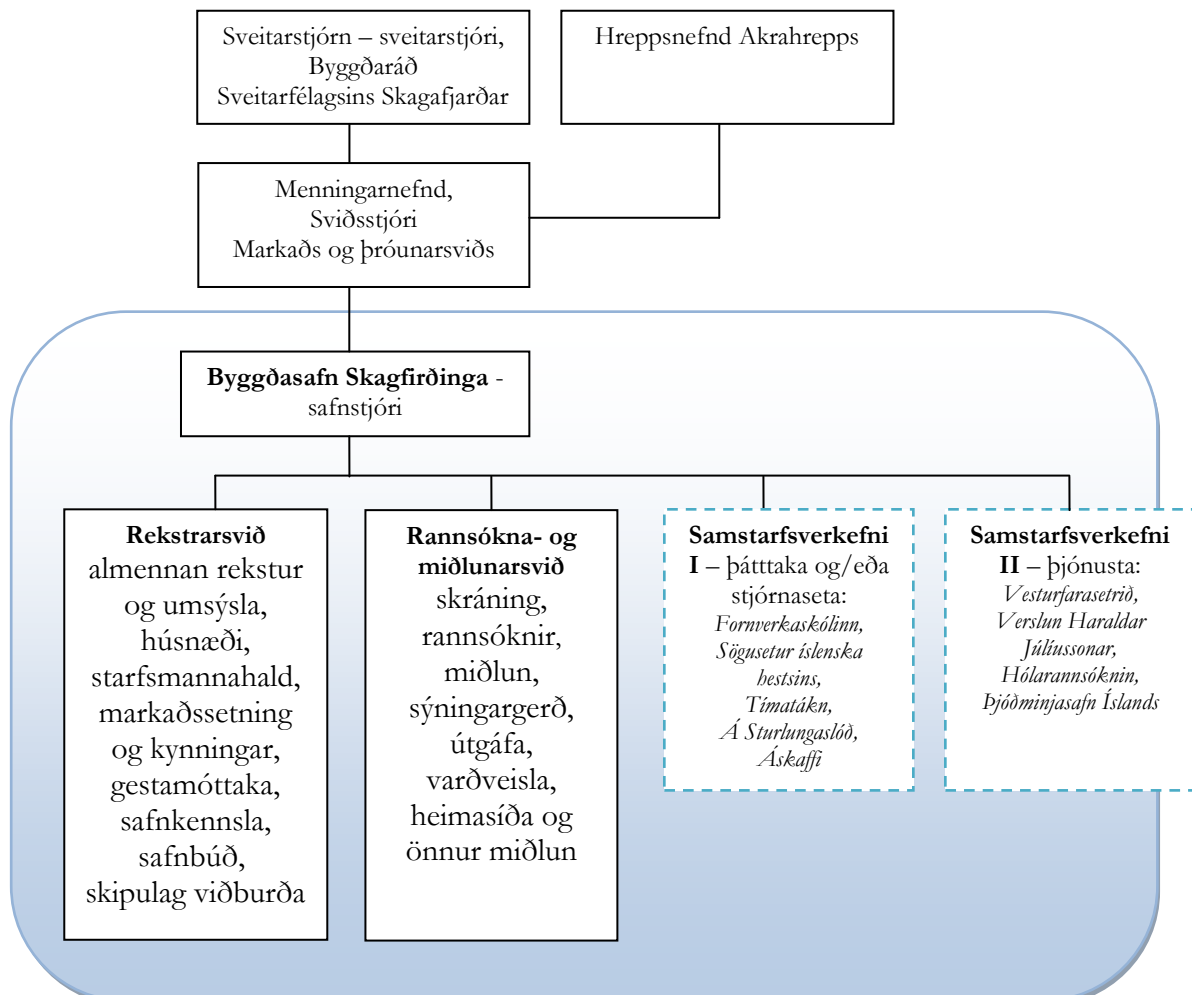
Sveitarstjórn – sveitarstjóri, Byggðaráð Sveitarfélagsins Skagafjarðar

Hreppsnefnd Akrahrepps

Menningarnefnd, Sviðsstjóri Markaðs og þróunarsviðs

Byggðasafn Skagfirðinga - safnstjóri

Rekstrarsvið almennan rekstur og umsýsla, húsnæði, starfsmannahald, markaðssetning og kynningar, gestamóttaka, safnkennsla, safnbúð, skipulag viðburða

Rannsókna- og miðlunarsvið skráning, rannsóknir, miðlun, sýningargerð, útgáfa, varðveisla, heimasíða og önnur miðlun

Samstarfsverkefni I – þátttaka og/eða stjórnaseta: Fornverkaskólinn, Sögusetur íslenska hestsins, Tímatákn, Á Sturlungaslóð, Áskaffi

Samstarfsverkefni II – þjónusta: Vesturfarasetrið, Verslun Haraldar Júlíussonar, Hólarannsóknin, Þjóðminjasafn Íslands